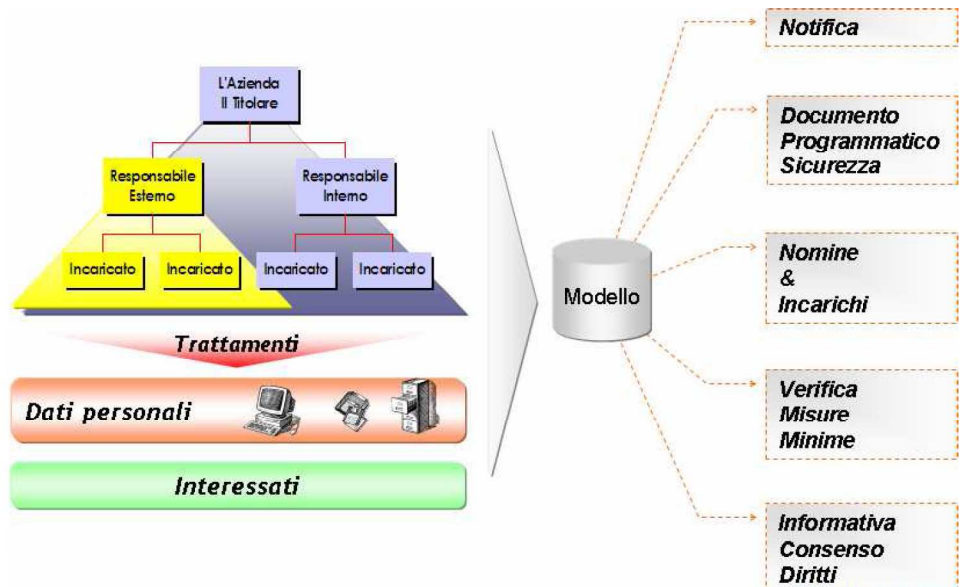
L'Azienda
Il Titolare

Responsabile
Esterno

Responsabile
Interno

Incaricato

Incaricato

Incaricato

Incaricato

Trattamenti

Dati personali

Interessati

Modello

Notifica

Documento
Programmatico
Sicurezza

Nomine
&
Incarichi

Verifica
Misure
Minime

Informativa
Consenso
Diritti